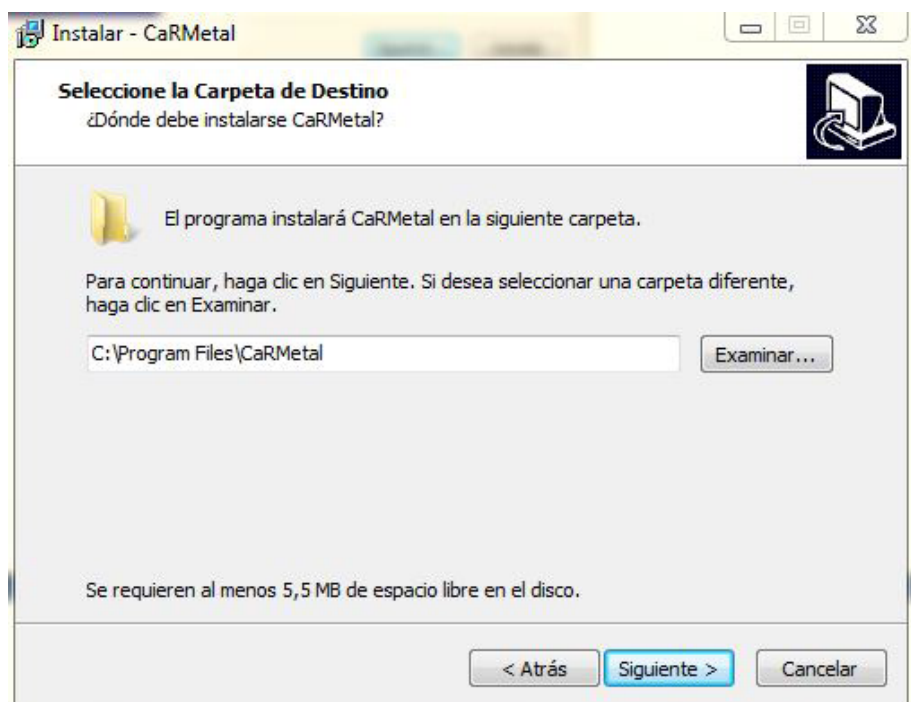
Instalar - CaRMetal

Seleccione la Carpeta de Destino
¿Dónde debe instalarse CaRMetal?

El programa instalará CaRMetal en la siguiente carpeta.

Para continuar, haga clic en Siguiente. Si desea seleccionar una carpeta diferente, haga clic en Examinar.

C:\Program Files\CaRMetal

Examinar...

Se requieren al menos 5,5 MB de espacio libre en el disco.

< Atrás

Siguiente >

Cancelar